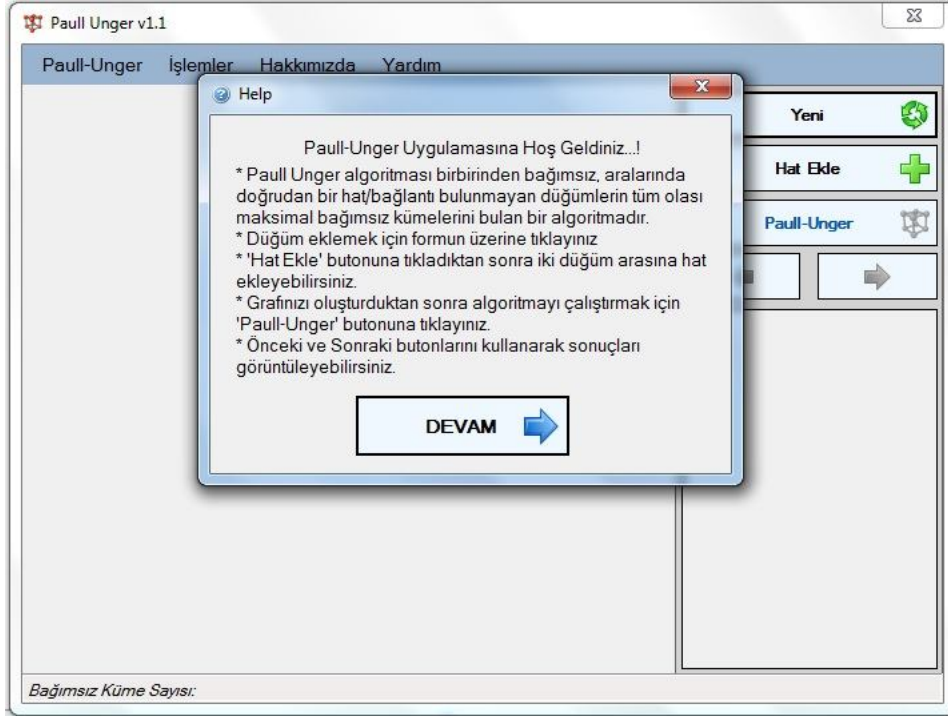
Paull Unger v1.1

Paull-Unger İşlemler Hakkımızda Yardım

Help

Paull-Unger Uygulamasına Hoş Geldiniz...!
* Paull Unger algoritması birbirinden bağımsız, aralarında doğrudan bir hat/bağlantı bulunmayan düğümlerin tüm olası maksimal bağımsız kümelerini bulan bir algoritmadır.
* Düğüm eklemek için formun üzerine tıklayınız
* 'Hat Ekle' butonuna tıkladıktan sonra iki düğüm arasına hat ekleyebilirsiniz.
* Grafınızı oluşturduktan sonra algoritmayı çalıştırmak için 'Paull-Unger' butonuna tıklayınız.
* Önceki ve Sonraki butonlarını kullanarak sonuçları görüntüleyebilirsiniz.

DEVAM

Yeni

Hat Ekle

Paull-Unger

Bağımsız Küme Sayısı: